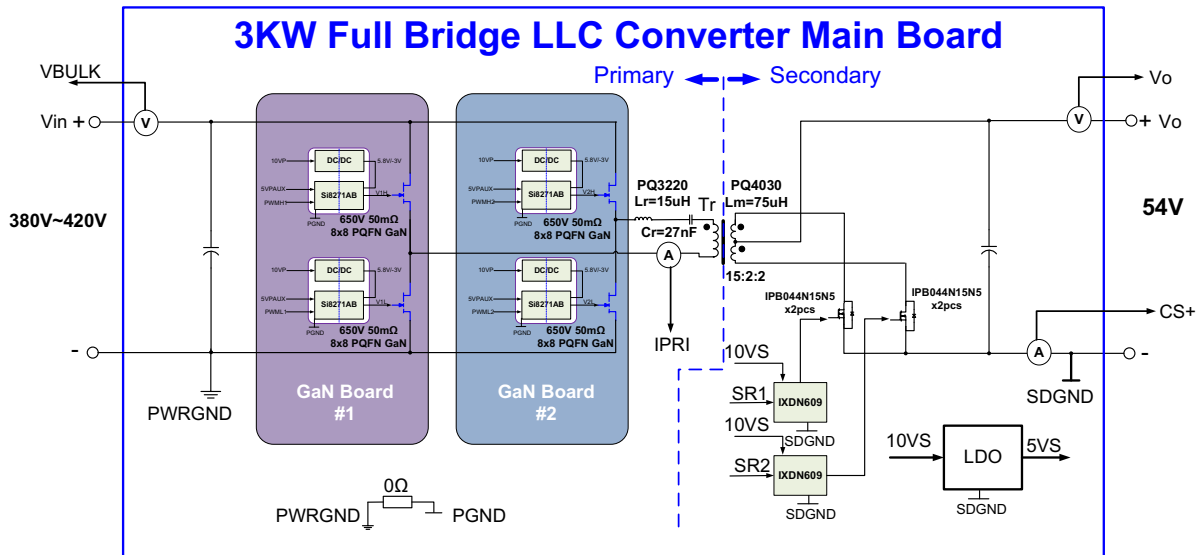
3KW Full Bridge LLC Converter Main Board

Primary Secondary

VBULK

Vin +

380V~420V

-

PWRGND

10VP DC/DC 5.8V/-3V
5VPAUX Si8271AB V1H
PWMH1
PGND
650V 50mΩ
8x8 PQFN GaN

10VP DC/DC 5.8V/-3V
5VPAUX Si8271AB V1L
PWML1
PGND
650V 50mΩ
8x8 PQFN GaN

GaN Board
#1

10VP DC/DC 5.8V/-3V
5VPAUX Si8271AB V2H
PWMH2
PGND
650V 50mΩ
8x8 PQFN GaN

10VP DC/DC 5.8V/-3V
5VPAUX Si8271AB V2L
PWML2
PGND
650V 50mΩ
8x8 PQFN GaN

GaN Board
#2

PQ3220
Lr=15uH
Cr=27nF
Tr
PQ4030
Lm=75uH
15:2:2

IPRI

IPB044N15N5
x2pcs

IPB044N15N5
x2pcs

10VS
SR1
IXDN609
SDGND

10VS
SR2
IXDN609
SDGND

10VS
LDO
5VS
SDGND

Vo
+ Vo
54V
CS+
-
SDGND

0Ω
PWRGND PGND